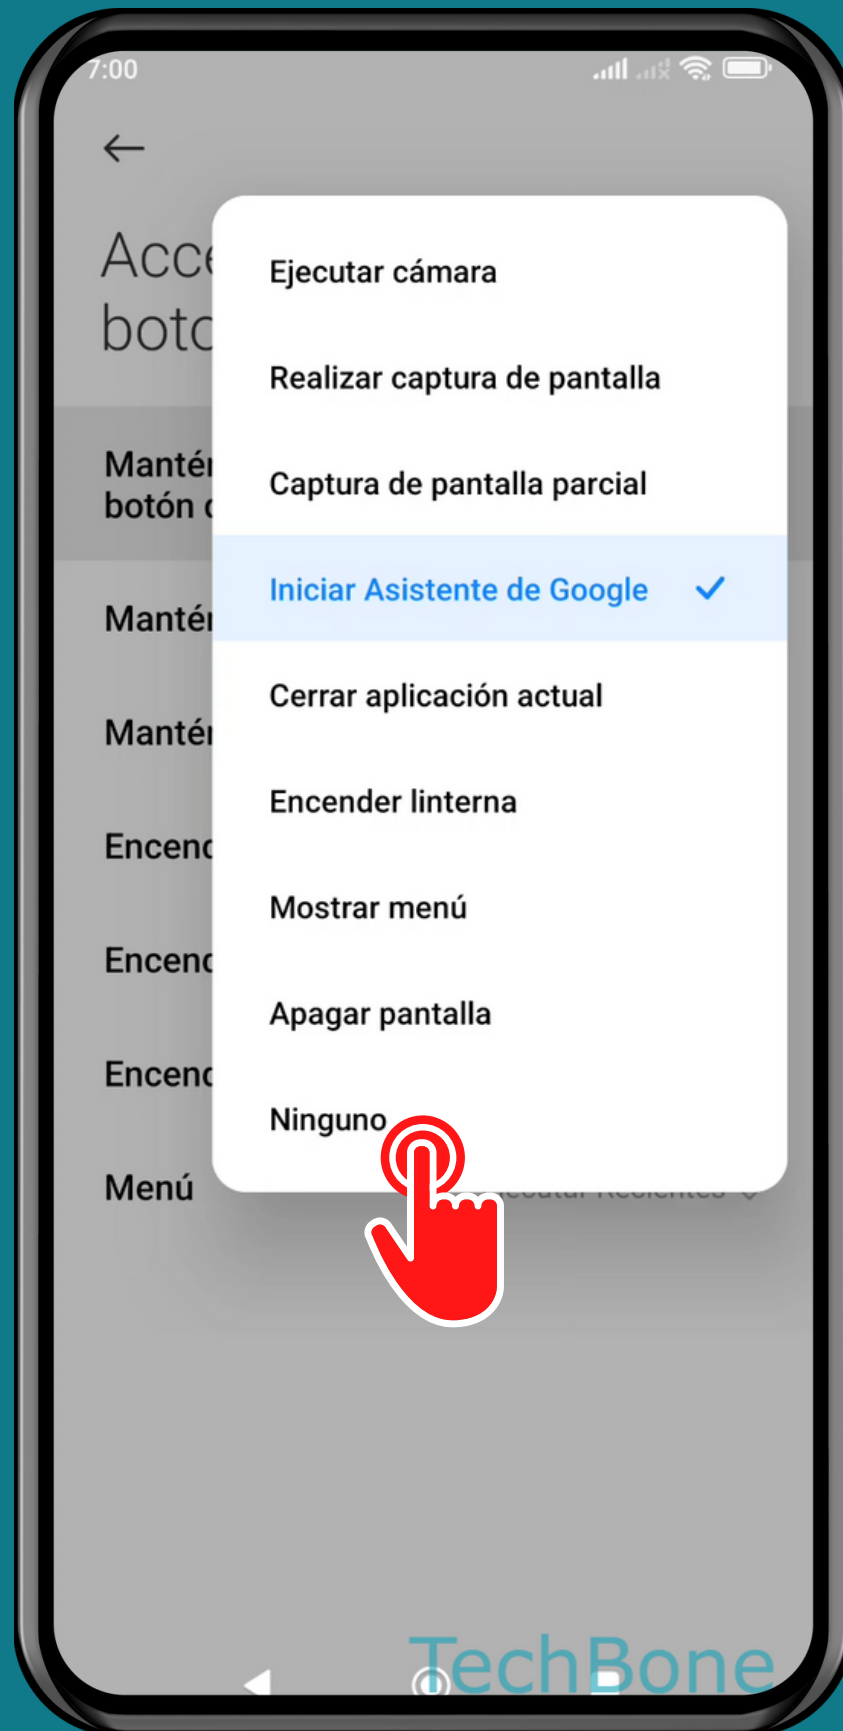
7:00

←

Acce
boto

Mantén
botón d

Mantén

Mantén

Encend

Encend

Encend

Menú

Ejecutar cámara

Realizar captura de pantalla

Captura de pantalla parcial

Iniciar Asistente de Google ✓

Cerrar aplicación actual

Encender linterna

Mostrar menú

Apagar pantalla

Ninguno

TechBone